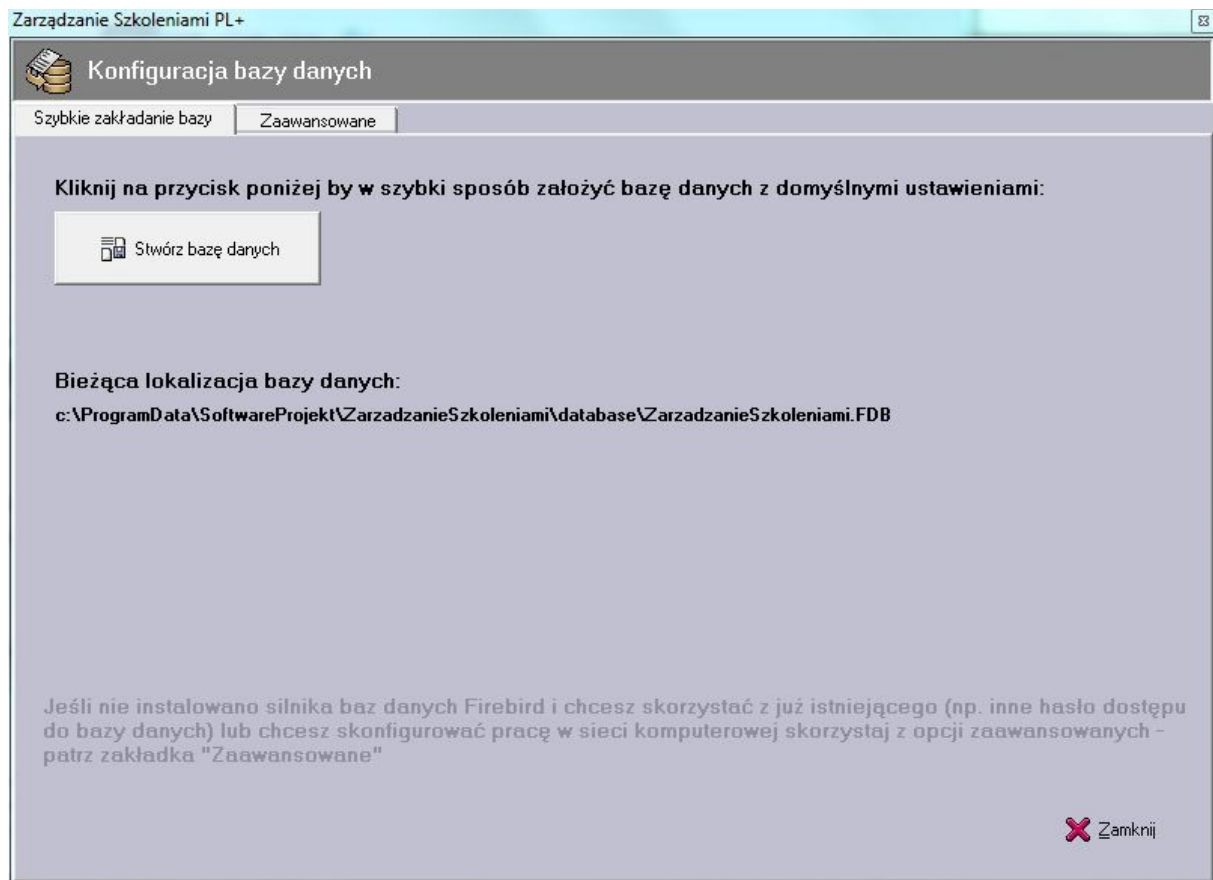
Zarządzanie Szkoleniami PL+

Konfiguracja bazy danych

Szybkie zakładanie bazy | Zaawansowane

Kliknij na przycisk poniżej by w szybki sposób założyć bazę danych z domyślnymi ustawieniami:

Stwórz bazę danych

Bieżąca lokalizacja bazy danych:

c:\ProgramData\SoftwareProjekt\ZarzadzanieSzkoleniami\database\ZarzadzanieSzkoleniami.FDB

Jeśli nie instalowano silnika baz danych Firebird i chcesz skorzystać z już istniejącego (np. inne hasło dostępu do bazy danych) lub chcesz skonfigurować pracę w sieci komputerowej skorzystaj z opcji zaawansowanych - patrz zakładka "Zaawansowane"

Zamknij